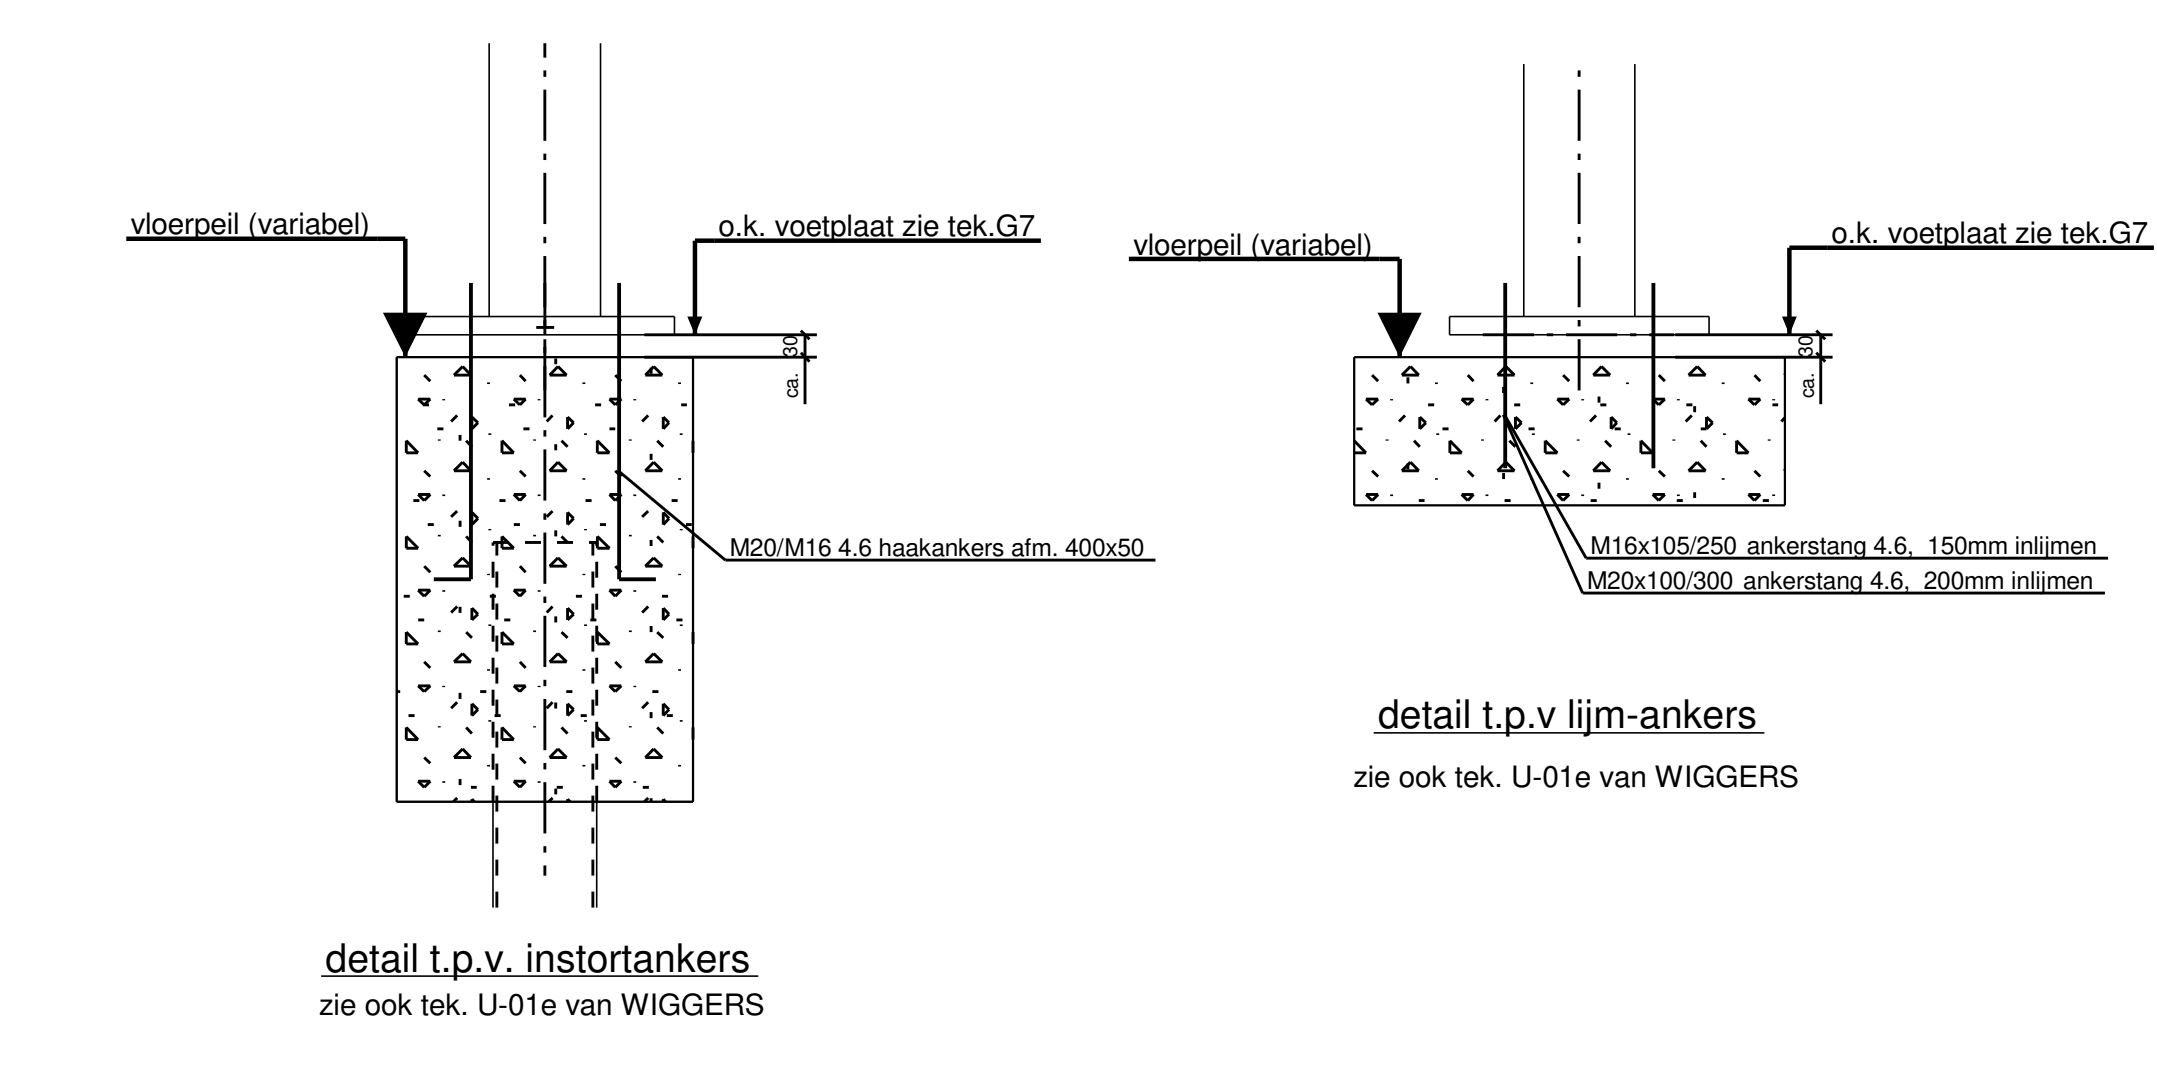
vloerpeil (variabel)

o.k. voetplaat zie tek.G7

30

ca.

M20/M16 4.6 haakankers afm. 400x50

detail t.p.v. instortankers

zie ook tek. U-01e van WIGGERS

vloerpeil (variabel)

o.k. voetplaat zie tek.G7

30

ca.

M16x105/250 ankerstang 4.6, 150mm inlijmen

M20x100/300 ankerstang 4.6, 200mm inlijmen

detail t.p.v lijm-ankers

zie ook tek. U-01e van WIGGERS